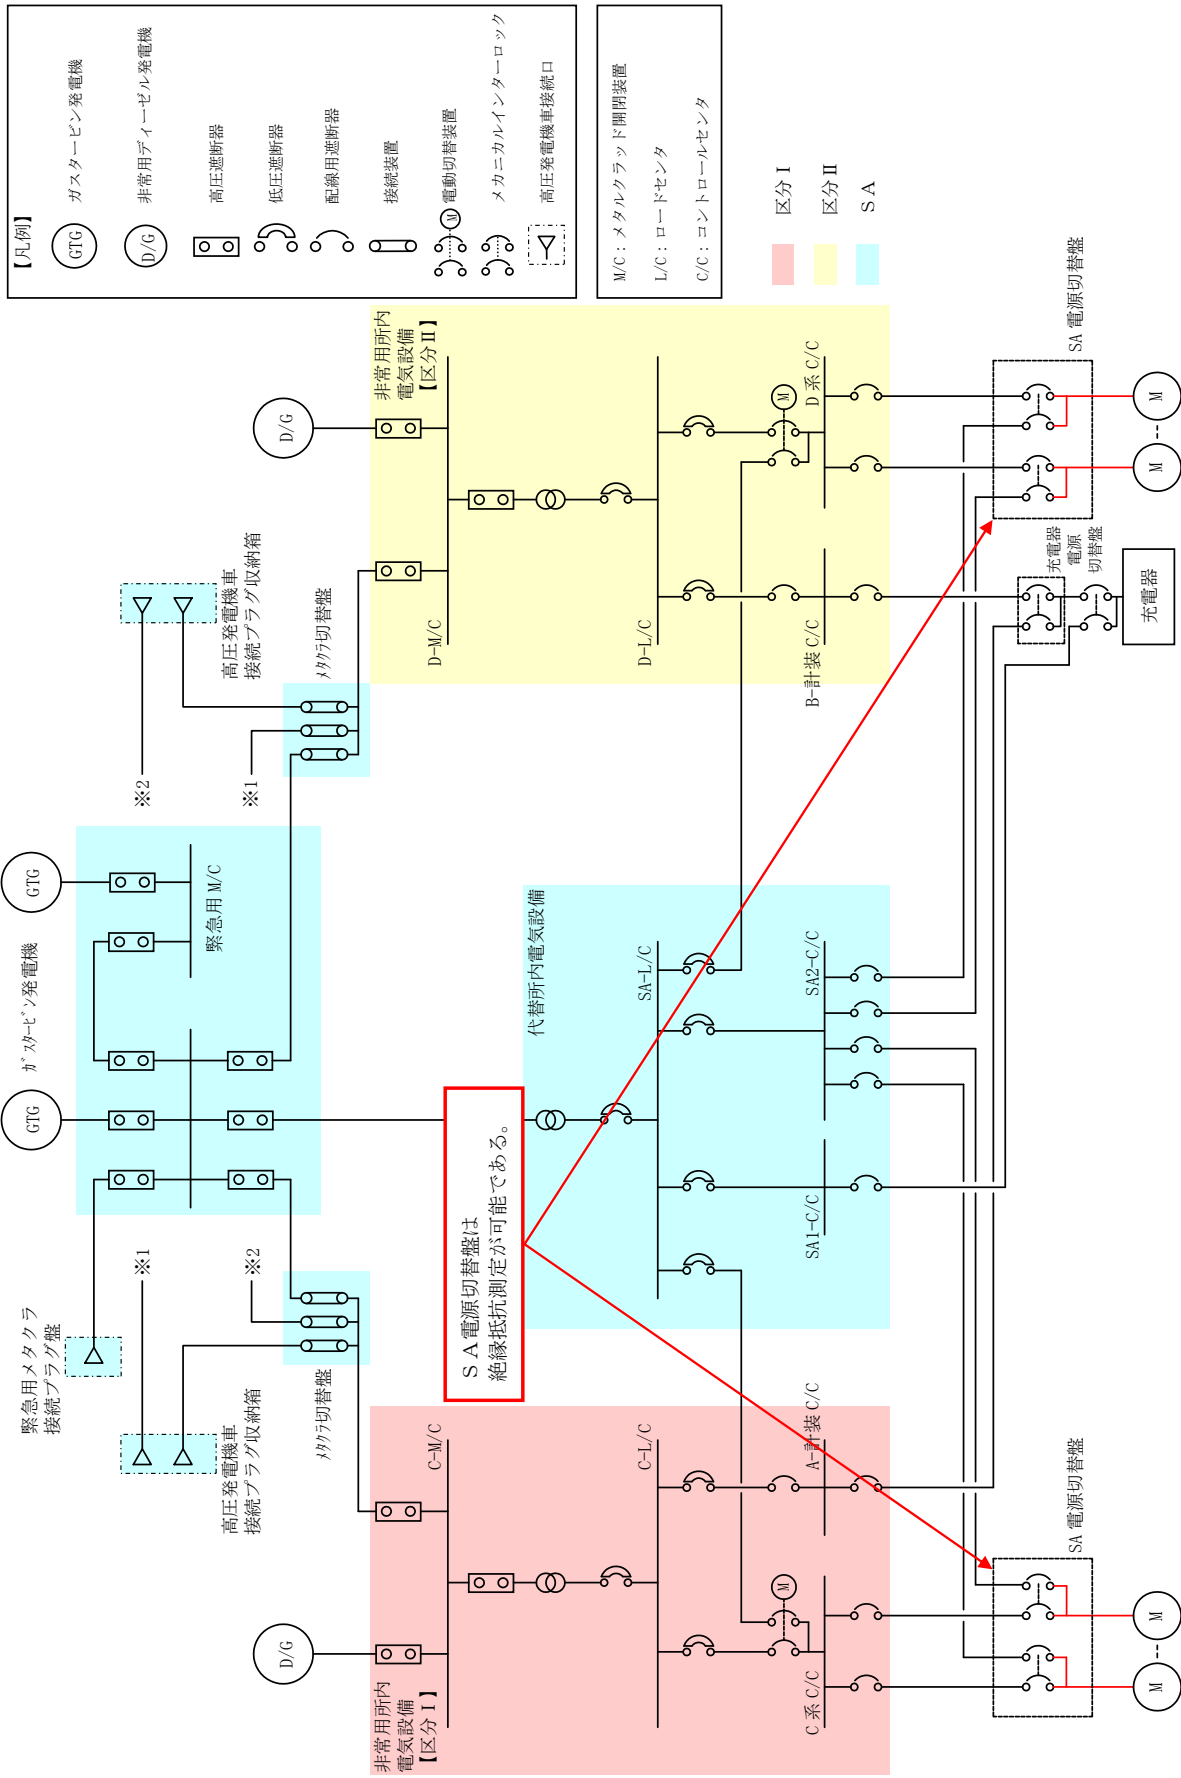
【凡例】
GTG ガスタービン発電機
D/G 非常用ディーゼル発電機
高圧遮断器
低圧遮断器
配線用遮断器
接続装置
M 電動切替装置
メカニカルインターロック
高圧発電機車接続口

M/C：メタルクラッド開閉装置
L/C：ロードセンタ
C/C：コントロールセンタ

区分Ⅰ
区分Ⅱ
SA

D/G
非常用所内電気設備【区分Ⅱ】
D-M/C
D-L/C
M
D系 C/C
B-計装 C/C
SA 電源切替盤
M
M
充電器電源切替盤
充電器

高圧発電機車接続プラグ収納箱
メタクラ切替盤
※2
※1

GTG
ガスタービン発電機
GTG
緊急用 M/C

代替所内電気設備
SA-L/C
SA2-C/C
SA1-C/C

ＳＡ電源切替盤は絶縁抵抗測定が可能である。

緊急用メタクラ接続プラグ盤
※1
※2
高圧発電機車接続プラグ収納箱
メタクラ切替盤

D/G
非常用所内電気設備【区分Ⅰ】
C-M/C
C-L/C
M
A-計装 C/C
C系 C/C
SA 電源切替盤
M
M